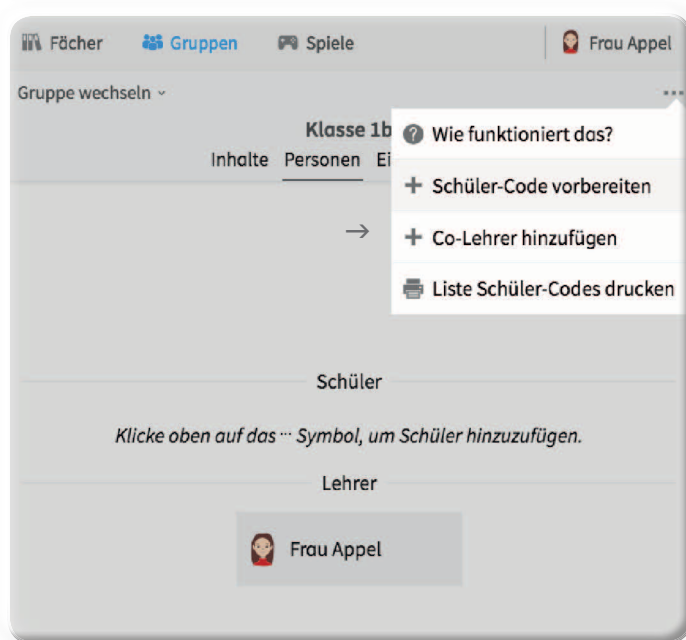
Fächer Gruppen Spiele Frau Appel

Gruppe wechseln ⌄ ···

Klasse 1b
Inhalte Personen Ei

Wie funktioniert das?
+ Schüler-Code vorbereiten
+ Co-Lehrer hinzufügen
Liste Schüler-Codes drucken

→

Schüler

Klicke oben auf das ··· Symbol, um Schüler hinzuzufügen.

Lehrer

Frau Appel